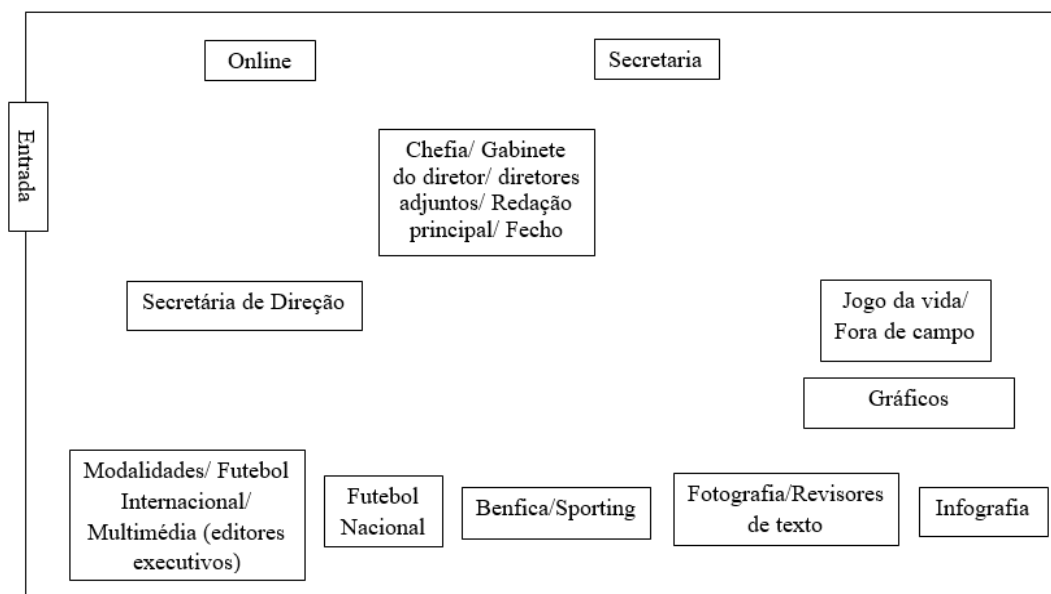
Entrada

Online

Secretaria

Chefia/ Gabinete do diretor/ diretores adjuntos/ Redação principal/ Fecho

Secretária de Direção

Jogo da vida/ Fora de campo

Gráficos

Modalidades/ Futebol Internacional/ Multimédia (editores executivos)

Futebol Nacional

Benfica/Sporting

Fotografia/Revisores de texto

Infografia